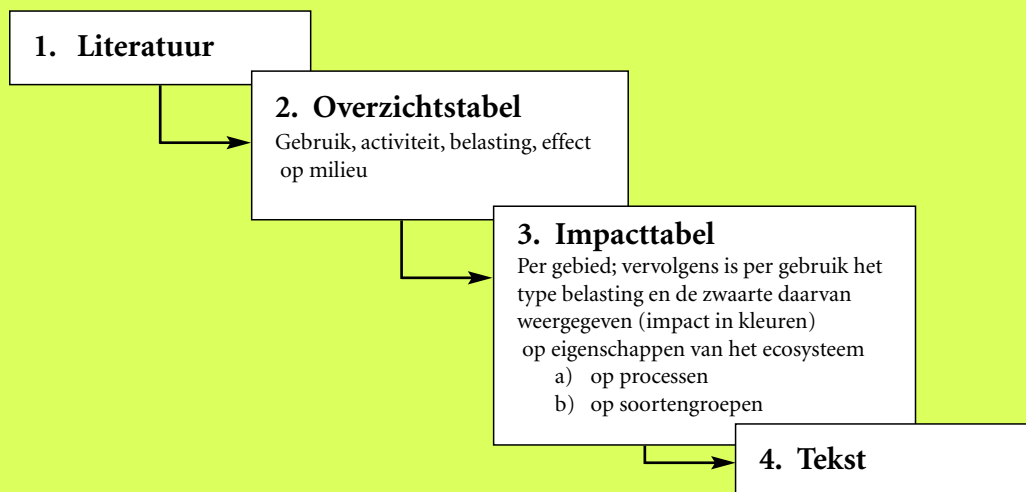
1. Literatuur

2. Overzichtstabel
Gebruik, activiteit, belasting, effect op milieu

3. Impacttabel
Per gebied; vervolgens is per gebruik het type belasting en de zwaarte daarvan weergegeven (impact in kleuren) op eigenschappen van het ecosysteem
a) op processen
b) op soortengroepen

4. Tekst